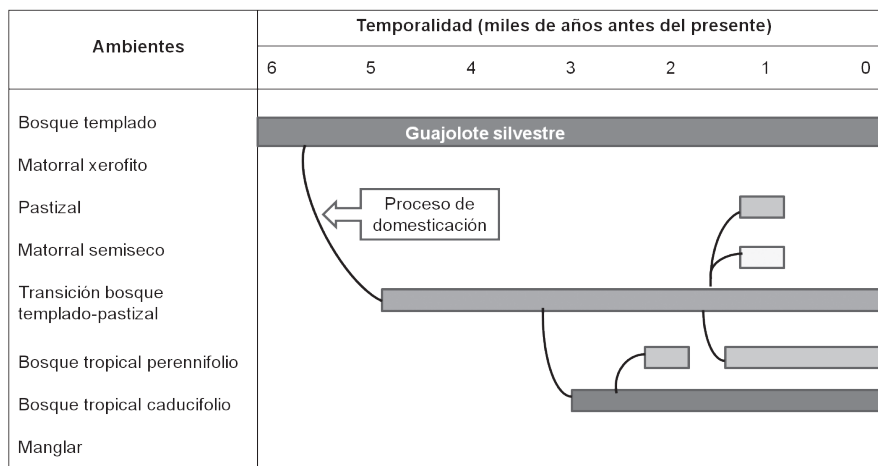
| Ambientes | Temporalidad (miles de años antes del presente) |
|---|---|
| | 6 5 4 3 2 1 0 |
| Bosque templado | Guajolote silvestre |
| Matorral xerofito | |
| Pastizal | Proceso de domesticación |
| Matorral semiseco | |
| Transición bosque templado-pastizal | |
| Bosque tropical perennifolio | |
| Bosque tropical caducifolio | |
| Manglar | |